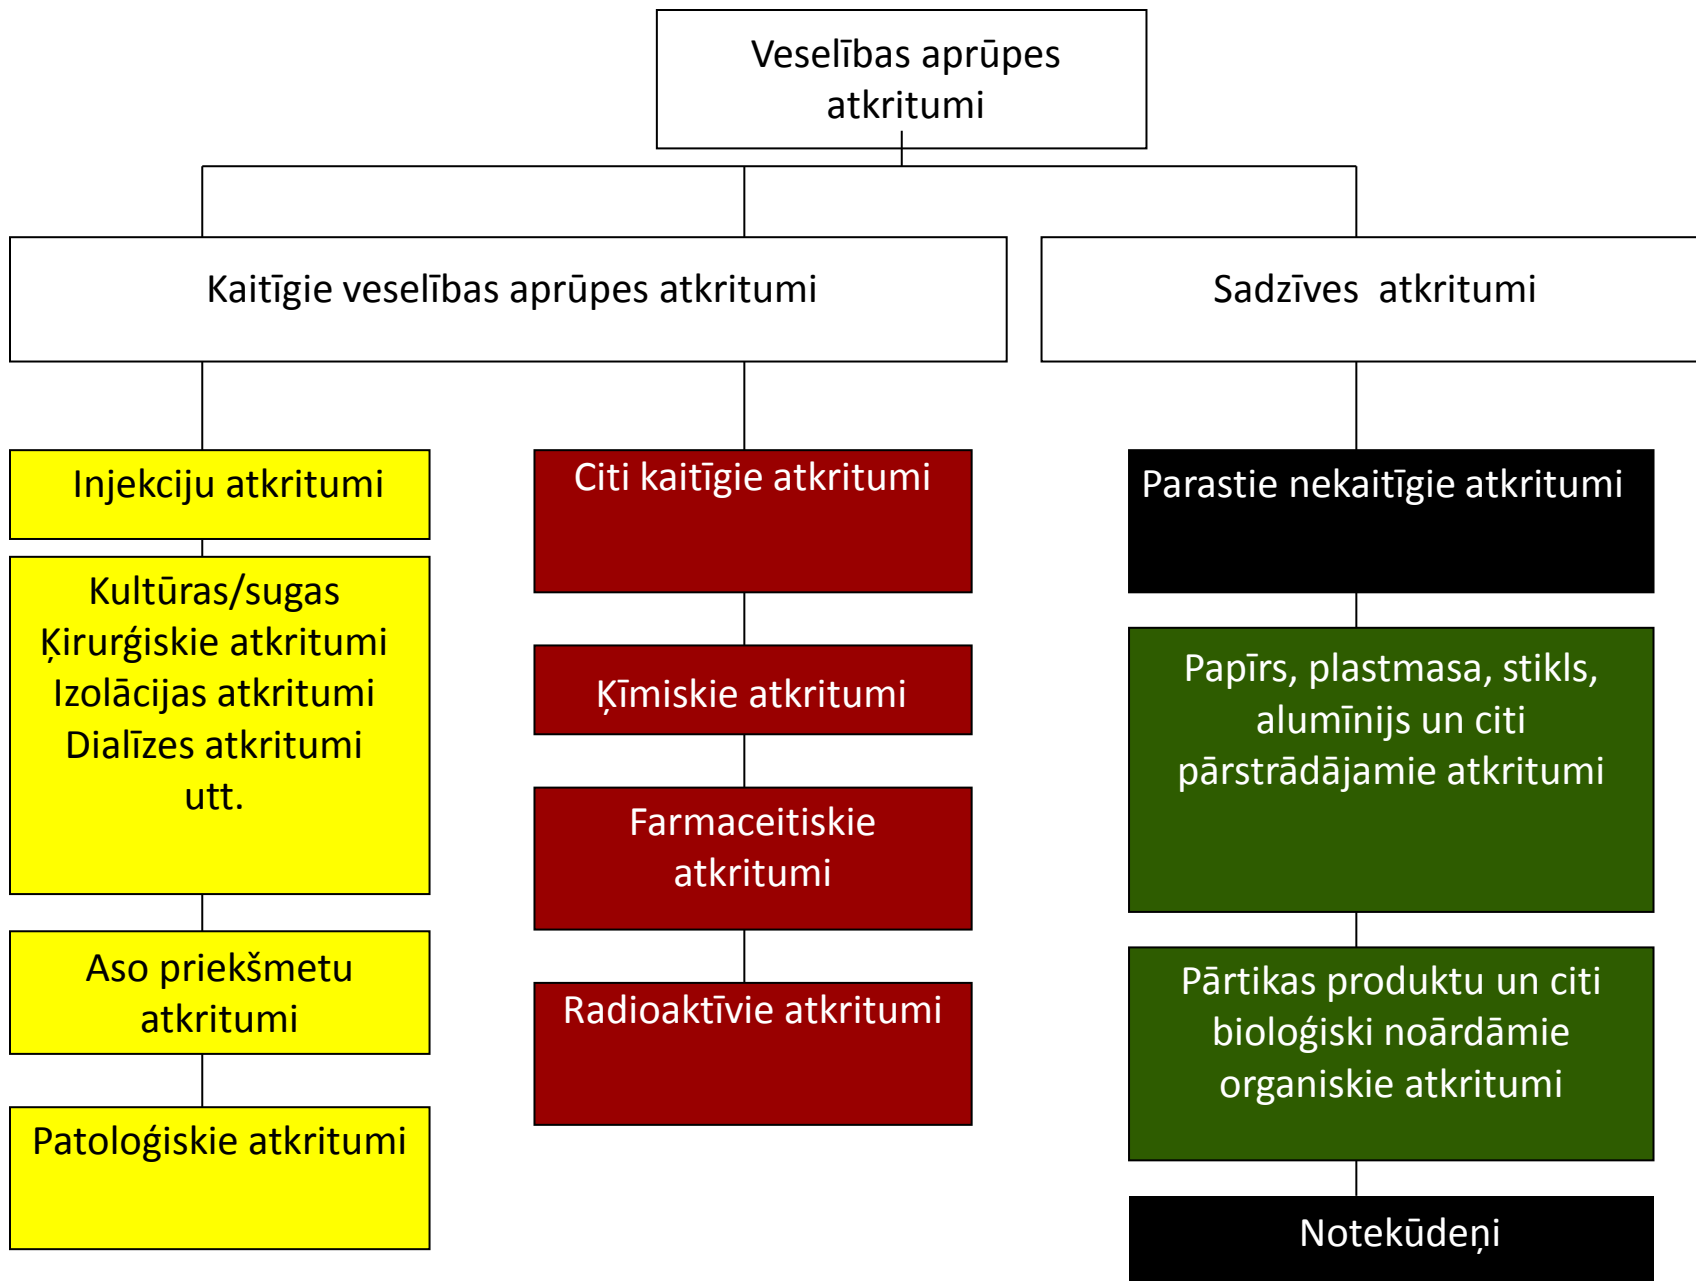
Veselības aprūpes atkritumi

Kaitīgie veselības aprūpes atkritumi

Sadzīves atkritumi

Injekciju atkritumi

Kultūras/sugas
Ķirurģiskie atkritumi
Izolācijas atkritumi
Dialīzes atkritumi
utt.

Aso priekšmetu atkritumi

Patoloģiskie atkritumi

Citi kaitīgie atkritumi

Ķīmiskie atkritumi

Farmaceitiskie atkritumi

Radioaktīvie atkritumi

Parastie nekaitīgie atkritumi

Papīrs, plastmasa, stikls, alumīnijs un citi pārstrādājamie atkritumi

Pārtikas produktu un citi bioloģiski noārdāmie organiskie atkritumi

Notekūdeņi